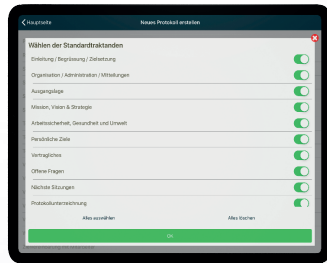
Hauptseite

Neues Protokoll erstellen

Wählen der Standardtraktanden

Einleitung / Begrüssung / Zielsetzung

Organisation / Administration / Mitteilungen

Ausgangslage

Mission, Vision & Strategie

Arbeitssicherheit, Gesundheit und Umwelt

Persönliche Ziele

Vertragliches

Offene Fragen

Nächste Sitzungen

Protokollunterzeichnung

Alles auswählen

Alles löschen

OK